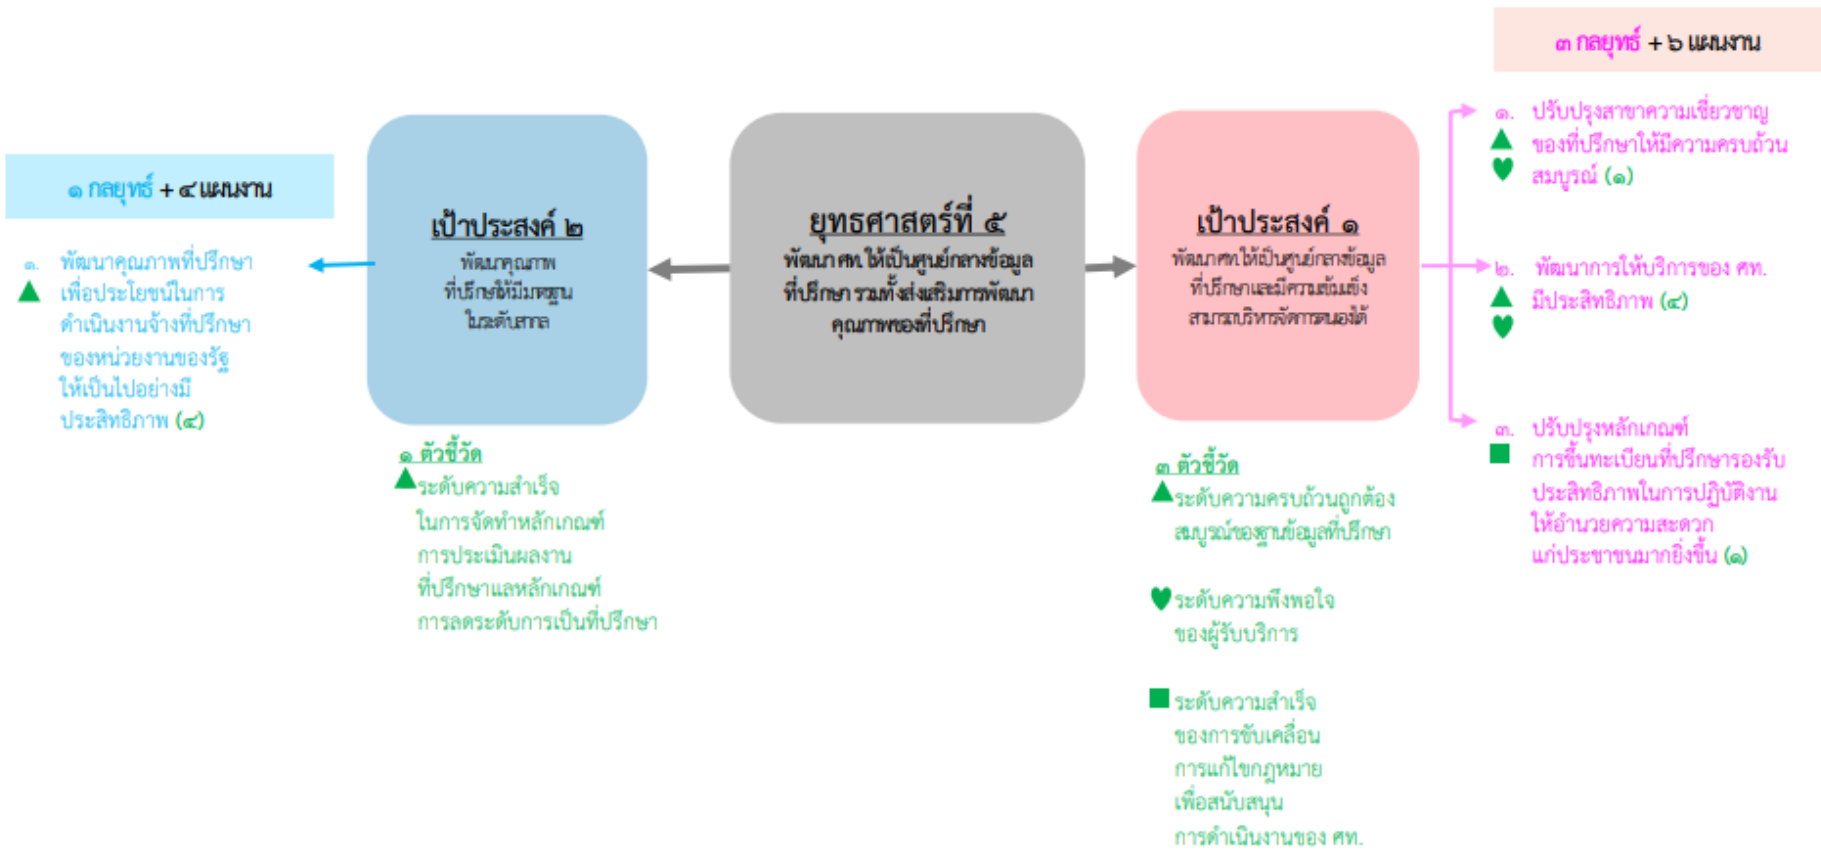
๓ กลยุทธ์ + ๖ แผนงาน

๑ กลยุทธ์ + ๔ แผนงาน

๑. พัฒนาคุณภาพที่ปรึกษาเพื่อประโยชน์ในการดำเนินงานจ้างที่ปรึกษาของหน่วยงานของรัฐให้เป็นไปอย่างมีประสิทธิภาพ (๔)

เป้าประสงค์ ๒
พัฒนาคุณภาพที่ปรึกษาให้มีมาตรฐานในระดับสากล

ยุทธศาสตร์ที่ ๕
พัฒนา ศท. ให้เป็นศูนย์กลางข้อมูลที่ปรึกษา รวมทั้งส่งเสริมการพัฒนาคุณภาพของที่ปรึกษา

เป้าประสงค์ ๑
พัฒนา ศท. ให้เป็นศูนย์กลางข้อมูลที่ปรึกษาและมีความเข้มแข็งสามารถบริหารจัดการตนเองได้

๑. ปรับปรุงสาขาความเชี่ยวชาญของที่ปรึกษาให้มีความครบถ้วนสมบูรณ์ (๑)

๒. พัฒนาการให้บริการของ ศท. มีประสิทธิภาพ (๔)

๓. ปรับปรุงหลักเกณฑ์การขึ้นทะเบียนที่ปรึกษารองรับประสิทธิภาพในการปฏิบัติงานให้อำนวยความสะดวกแก่ประชาชนมากยิ่งขึ้น (๑)

๑ ตัวชี้วัด
ระดับความสำเร็จในการจัดทำหลักเกณฑ์การประเมินผลงานที่ปรึกษาแลหลักเกณฑ์การลดระดับการเป็นที่ปรึกษา

๓ ตัวชี้วัด
ระดับความครบถ้วนถูกต้องสมบูรณ์ของฐานข้อมูลที่ปรึกษา

ระดับความพึงพอใจของผู้รับบริการ

ระดับความสำเร็จของการขับเคลื่อนการแก้ไขกฎหมายเพื่อสนับสนุนการดำเนินงานของ ศท.